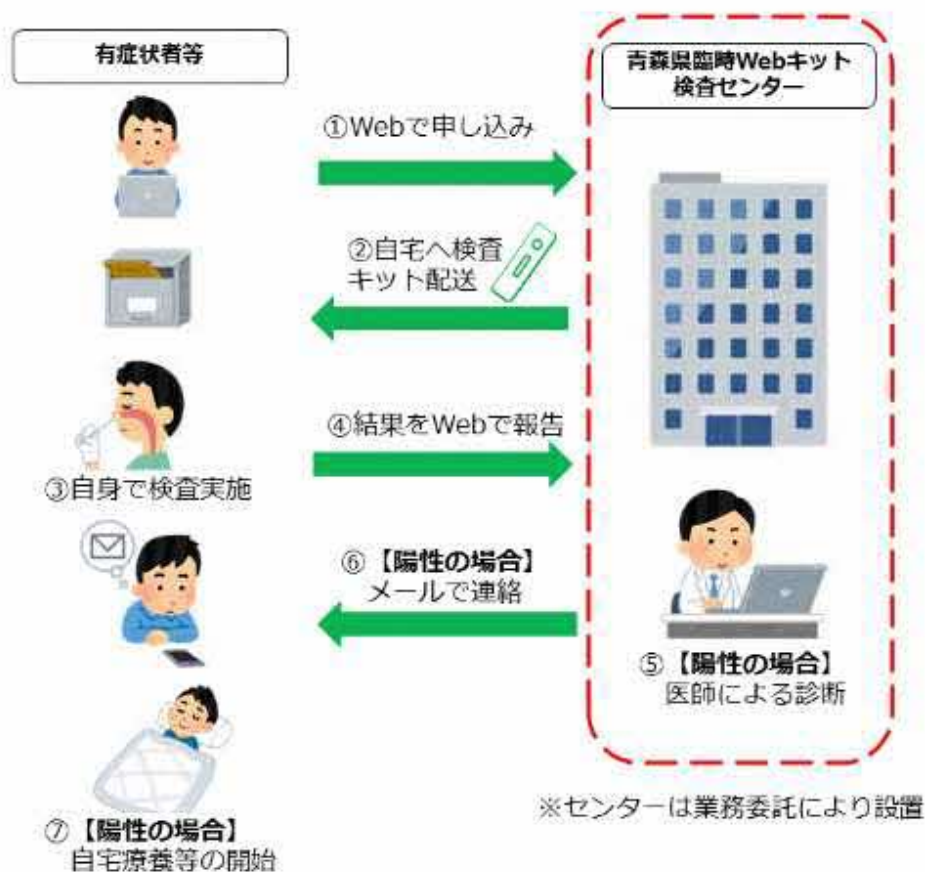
有症状者等

青森県臨時Webキット検査センター

①Webで申し込み

②自宅へ検査キット配送

④結果をWebで報告

③自身で検査実施

⑥【陽性の場合】メールで連絡

⑤【陽性の場合】医師による診断

⑦【陽性の場合】自宅療養等の開始

※センターは業務委託により設置